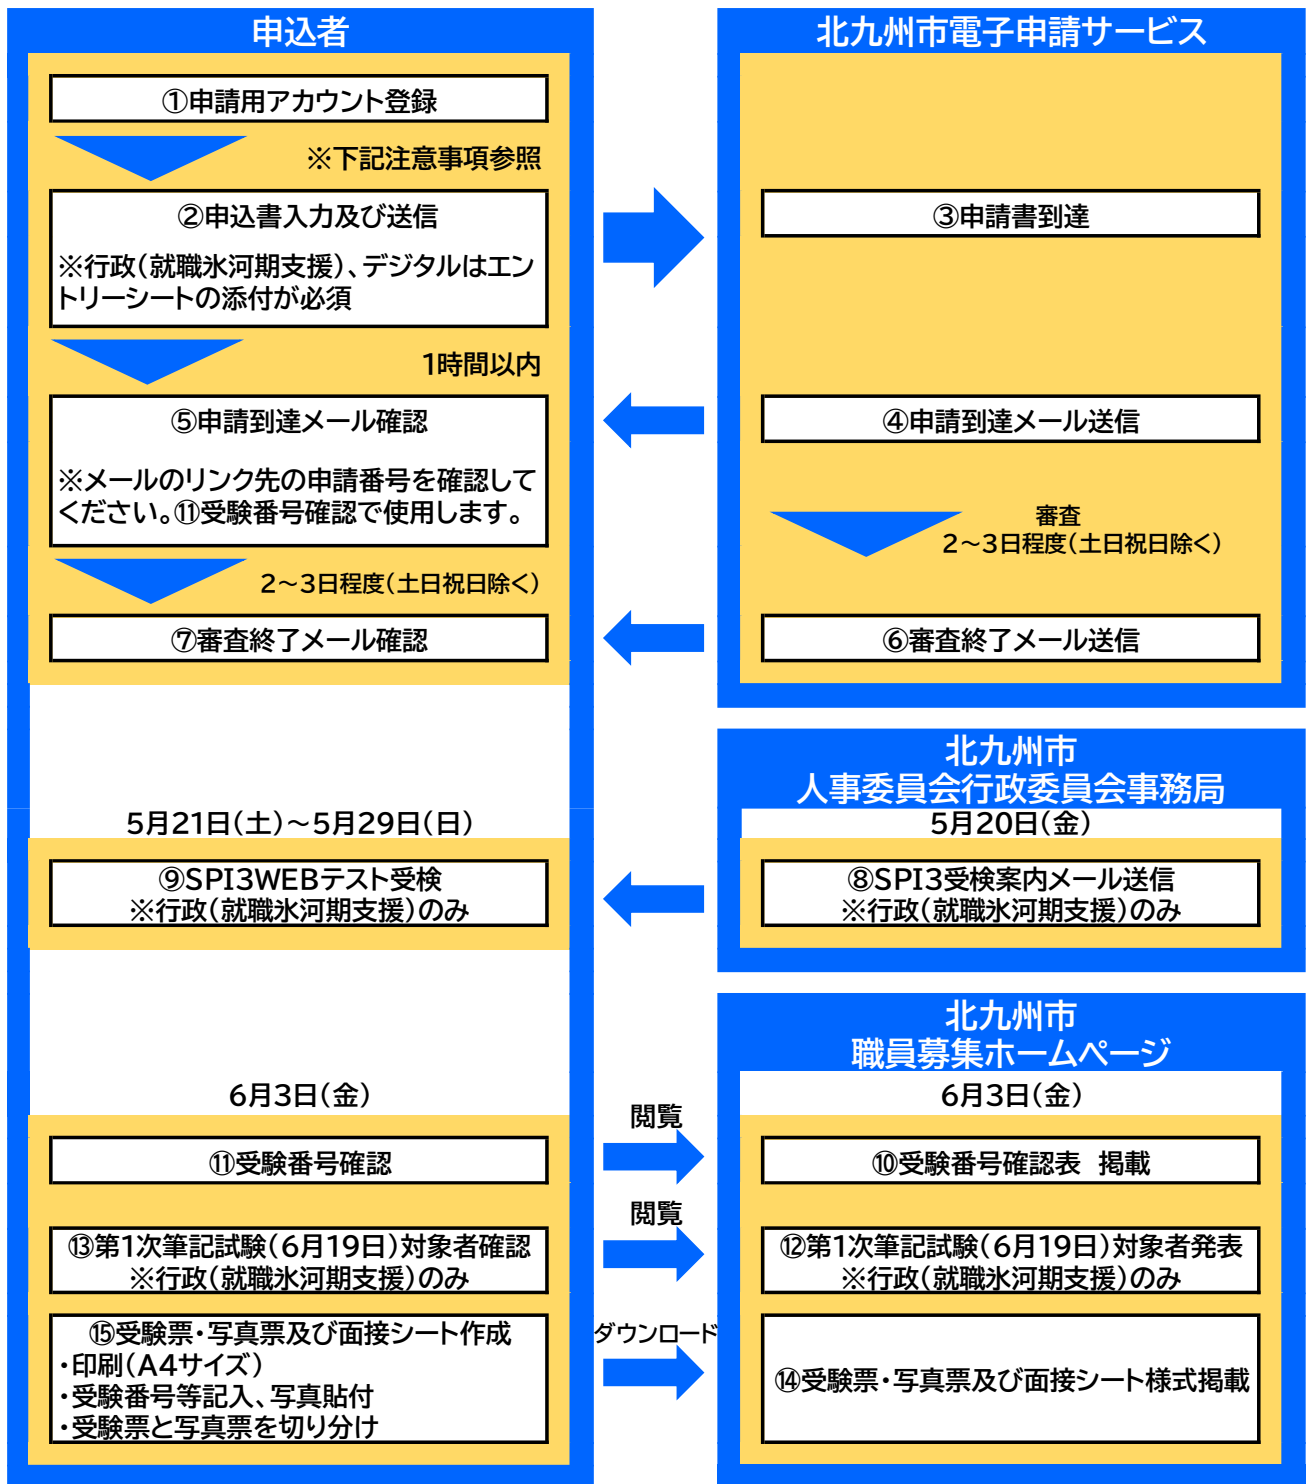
申込者

①申請用アカウント登録

※下記注意事項参照

②申込書入力及び送信

※行政（就職氷河期支援）、デジタルはエントリーシートの添付が必須

1時間以内

⑤申請到達メール確認

※メールのリンク先の申請番号を確認してください。⑪受験番号確認で使用します。

2～3日程度（土日祝日除く）

⑦審査終了メール確認

北九州市電子申請サービス

③申請書到達

④申請到達メール送信

審査
2～3日程度（土日祝日除く）

⑥審査終了メール送信

北九州市
人事委員会行政委員会事務局

5月21日（土）～5月29日（日）

⑨SPI3WEBテスト受検
※行政（就職氷河期支援）のみ

5月20日（金）

⑧SPI3受検案内メール送信
※行政（就職氷河期支援）のみ

北九州市
職員募集ホームページ

6月3日（金）

⑪受験番号確認

閲覧

6月3日（金）

⑩受験番号確認表　掲載

⑬第1次筆記試験（6月19日）対象者確認
※行政（就職氷河期支援）のみ

閲覧

⑫第1次筆記試験（6月19日）対象者発表
※行政（就職氷河期支援）のみ

⑮受験票・写真票及び面接シート作成
・印刷（A4サイズ）
・受験番号等記入、写真貼付
・受験票と写真票を切り分け

ダウンロード

⑭受験票・写真票及び面接シート様式掲載